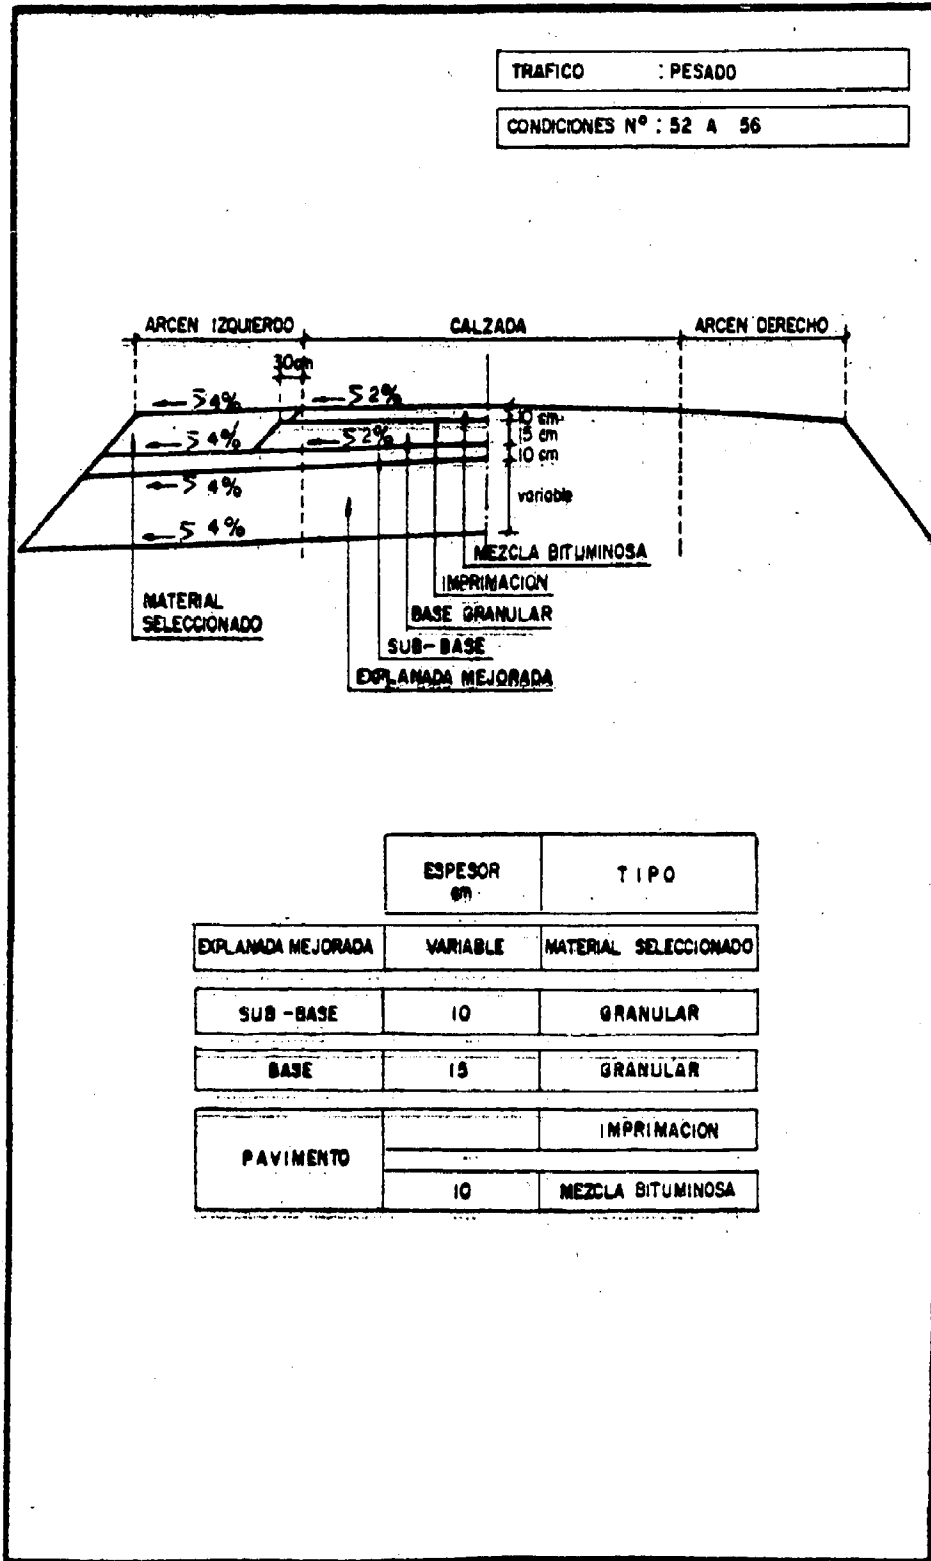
TRAFICO : PESADO

CONDICIONES Nº : 52 A 56

ARCEN IZQUIERDO

CALZADA

ARCEN DERECHO

30cm

5 4%

5 2%

5 4%

5 2%

5 4%

5 4%

10 cm

15 cm

10 cm

variable

MEZCLA BITUMINOSA

IMPRIMACION

BASE GRANULAR

SUB-BASE

EXPLANADA MEJORADA

MATERIAL SELECCIONADO

| | ESPESOR cm | TIPO |
|---|---|---|
| EXPLANADA MEJORADA | VARIABLE | MATERIAL SELECCIONADO |
| SUB-BASE | 10 | GRANULAR |
| BASE | 15 | GRANULAR |
| PAVIMENTO | | IMPRIMACION |
| | 10 | MEZCLA BITUMINOSA |